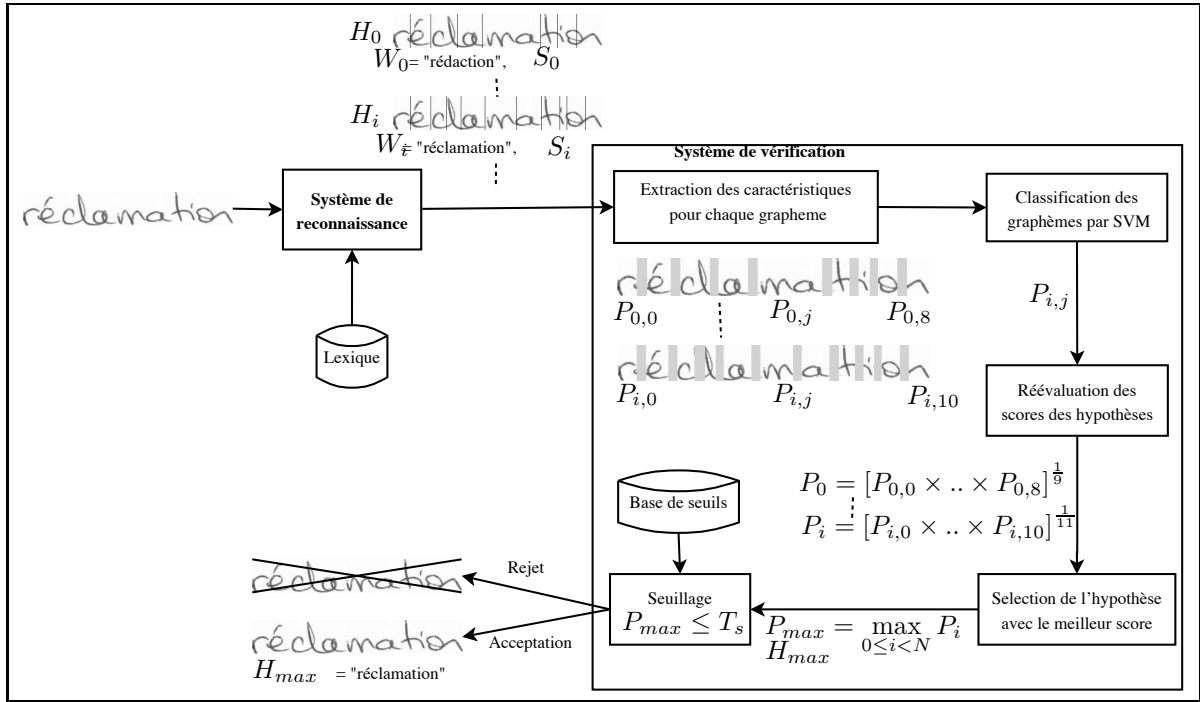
$H_0$ réclamation
$W_0$= "rédaction", $S_0$

$H_i$ réclamation
$W_i$= "réclamation", $S_i$

réclamation

Système de reconnaissance

Lexique

Système de vérification

Extraction des caractéristiques pour chaque grapheme

Classification des graphèmes par SVM

$P_{i,j}$

réclamation
$P_{0,0}$ $P_{0,j}$ $P_{0,8}$

réclamation
$P_{i,0}$ $P_{i,j}$ $P_{i,10}$

Réévaluation des scores des hypothèses

$P_0 = [P_{0,0} \times .. \times P_{0,8}]^{\frac{1}{9}}$
$P_i = [P_{i,0} \times .. \times P_{i,10}]^{\frac{1}{11}}$

Base de seuils

Rejet

réclamation

Seuillage
$P_{max} \leq T_s$

Selection de l'hypothèse avec le meilleur score

$P_{max} = \max_{0 \leq i < N} P_i$
$H_{max}$

réclamation
Acceptation
$H_{max}$ = "réclamation"